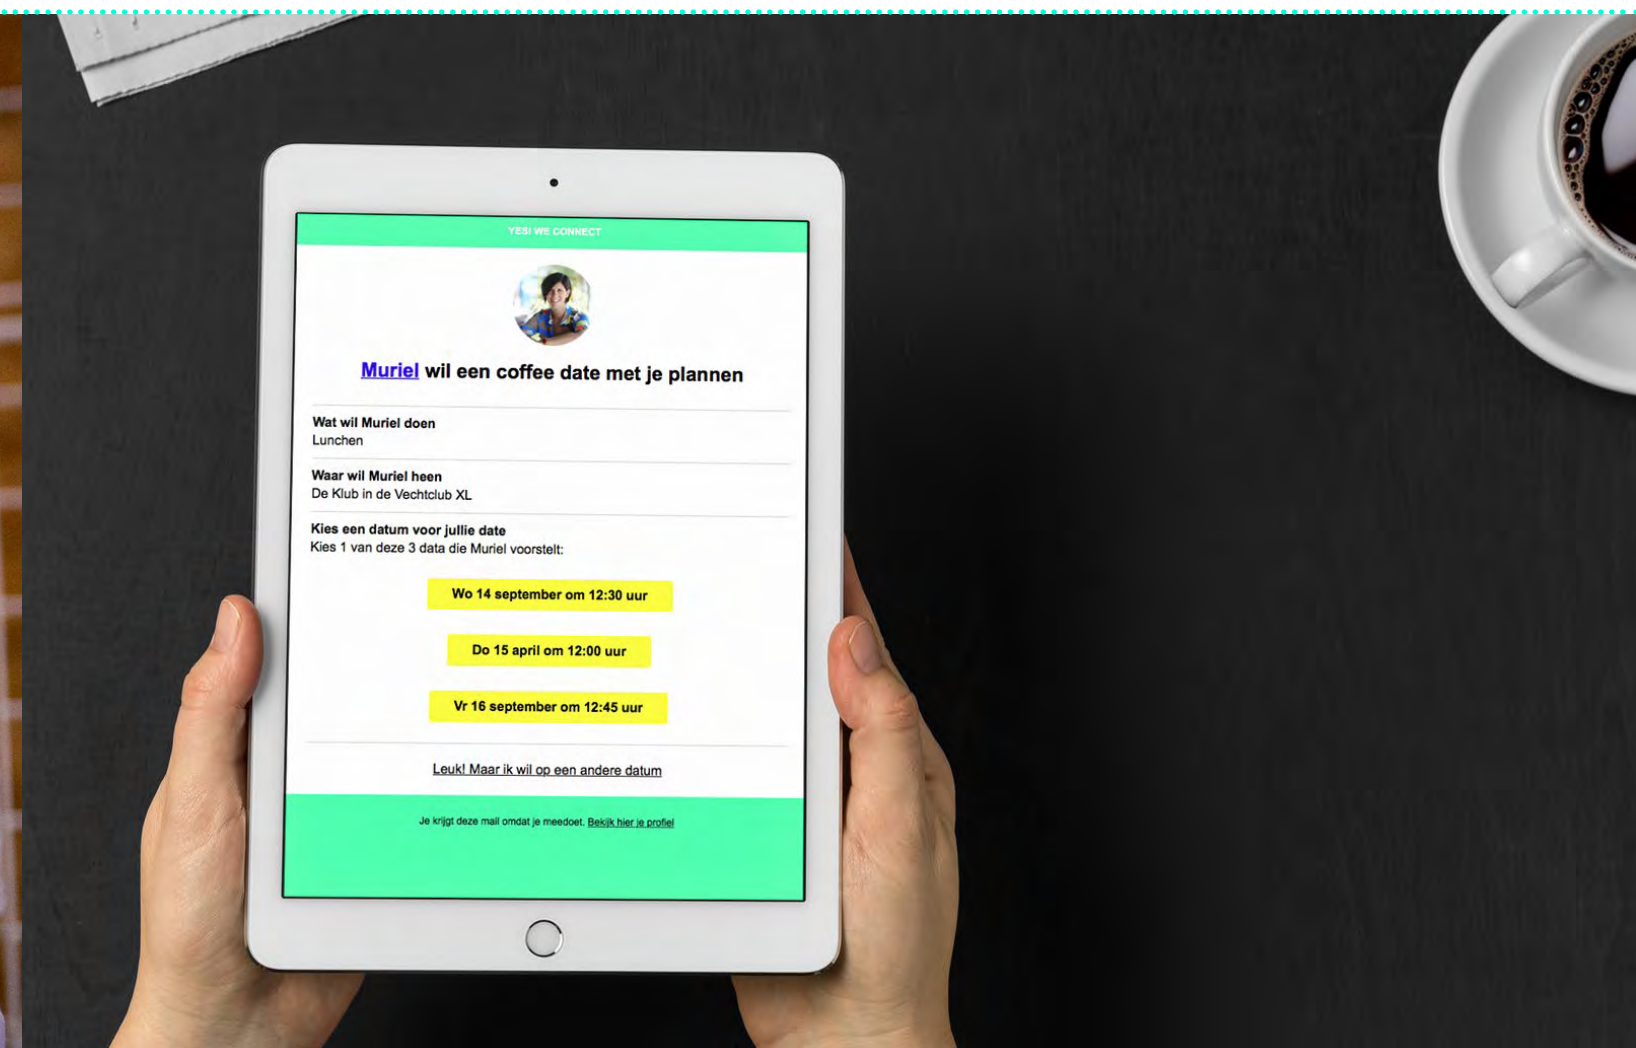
YES! WE CONNECT

Muriel wil een coffee date met je plannen

Wat wil Muriel doen
Lunchen

Waar wil Muriel heen
De Klub in de Vechtclub XL

Kies een datum voor jullie date
Kies 1 van deze 3 data die Muriel voorstelt:

Wo 14 september om 12:30 uur

Do 15 april om 12:00 uur

Vr 16 september om 12:45 uur

Leuk! Maar ik wil op een andere datum

Je krijgt deze mail omdat je meedoet. Bekijk hier je profiel